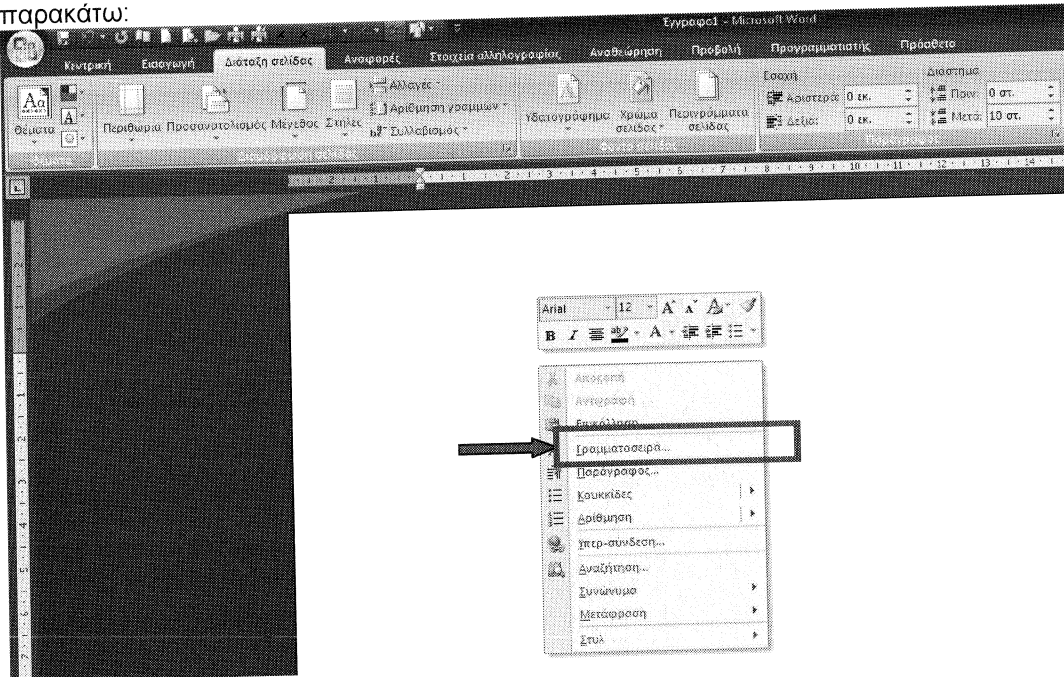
παρακάτω:

Έγγραφο1 - Microsoft Word

Κεντρική Εισαγωγή Διάταξη σελίδας Αναφορές Στοιχεία αλληλογραφίας Αναθεώρηση Προβολή Προγραμματιστής Πρόσθετα

Θέματα Περιθώρια Προσανατολισμός Μέγεθος Στήλες Αλλαγές Αρίθμηση γραμμών Συλλαβισμός Υδατογράφημα Χρώμα σελίδας Περιγράμματα σελίδας

Εσοχή Αριστερά: 0 εκ. Δεξιά: 0 εκ. Διάστημα Πριν: 0 στ. Μετά: 10 στ.

Arial 12 A A

B I

Αποκοπή
Αντιγραφή
Επικόλληση
Γραμματοσειρά...
Παράγραφος...
Κουκκίδες
Αρίθμηση
Υπερ-σύνδεση...
Αναζήτηση...
Συνώνυμα
Μετάφραση
Στυλ